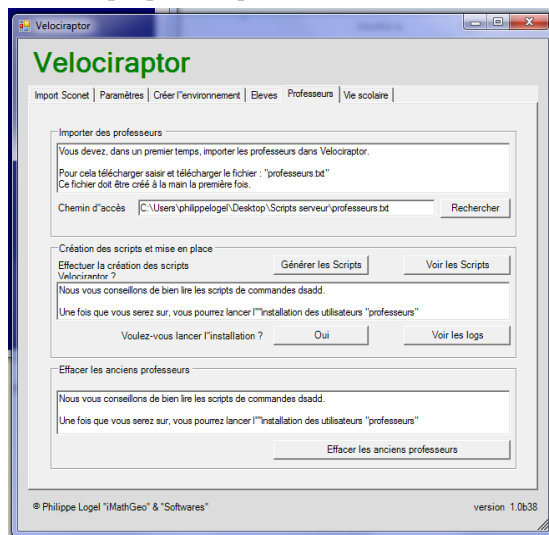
Velociraptor

Velociraptor

Import Sconet | Paramètres | Créer l''environnement | Eleves | Professeurs | Vie scolaire

Importer des professeurs

Vous devez, dans un premier temps, importer les professeurs dans Velociraptor.

Pour cela télécharger saisir et télécharger le fichier : "professeurs.txt"
Ce fichier doit être créé à la main la première fois.

Chemin d''accès C:\Users\philippelogel\Desktop\Scripts serveur\professeurs.txt Rechercher

Création des scripts et mise en place

Effectuer la création des scripts Velociraptor ?

Générer les Scripts

Voir les Scripts

Nous vous conseillons de bien lire les scripts de commandes dsadd.

Une fois que vous serez sur, vous pourrez lancer l'''installation des utilisateurs "professeurs"

Voulez-vous lancer l''installation ?

Oui

Voir les logs

Effacer les anciens professeurs

Nous vous conseillons de bien lire les scripts de commandes dsadd.

Une fois que vous serez sur, vous pourrez lancer l'''installation des utilisateurs "professeurs"

Effacer les anciens professeurs

© Philippe Logel "iMathGeo" & "Softwares"

version 1.0b38